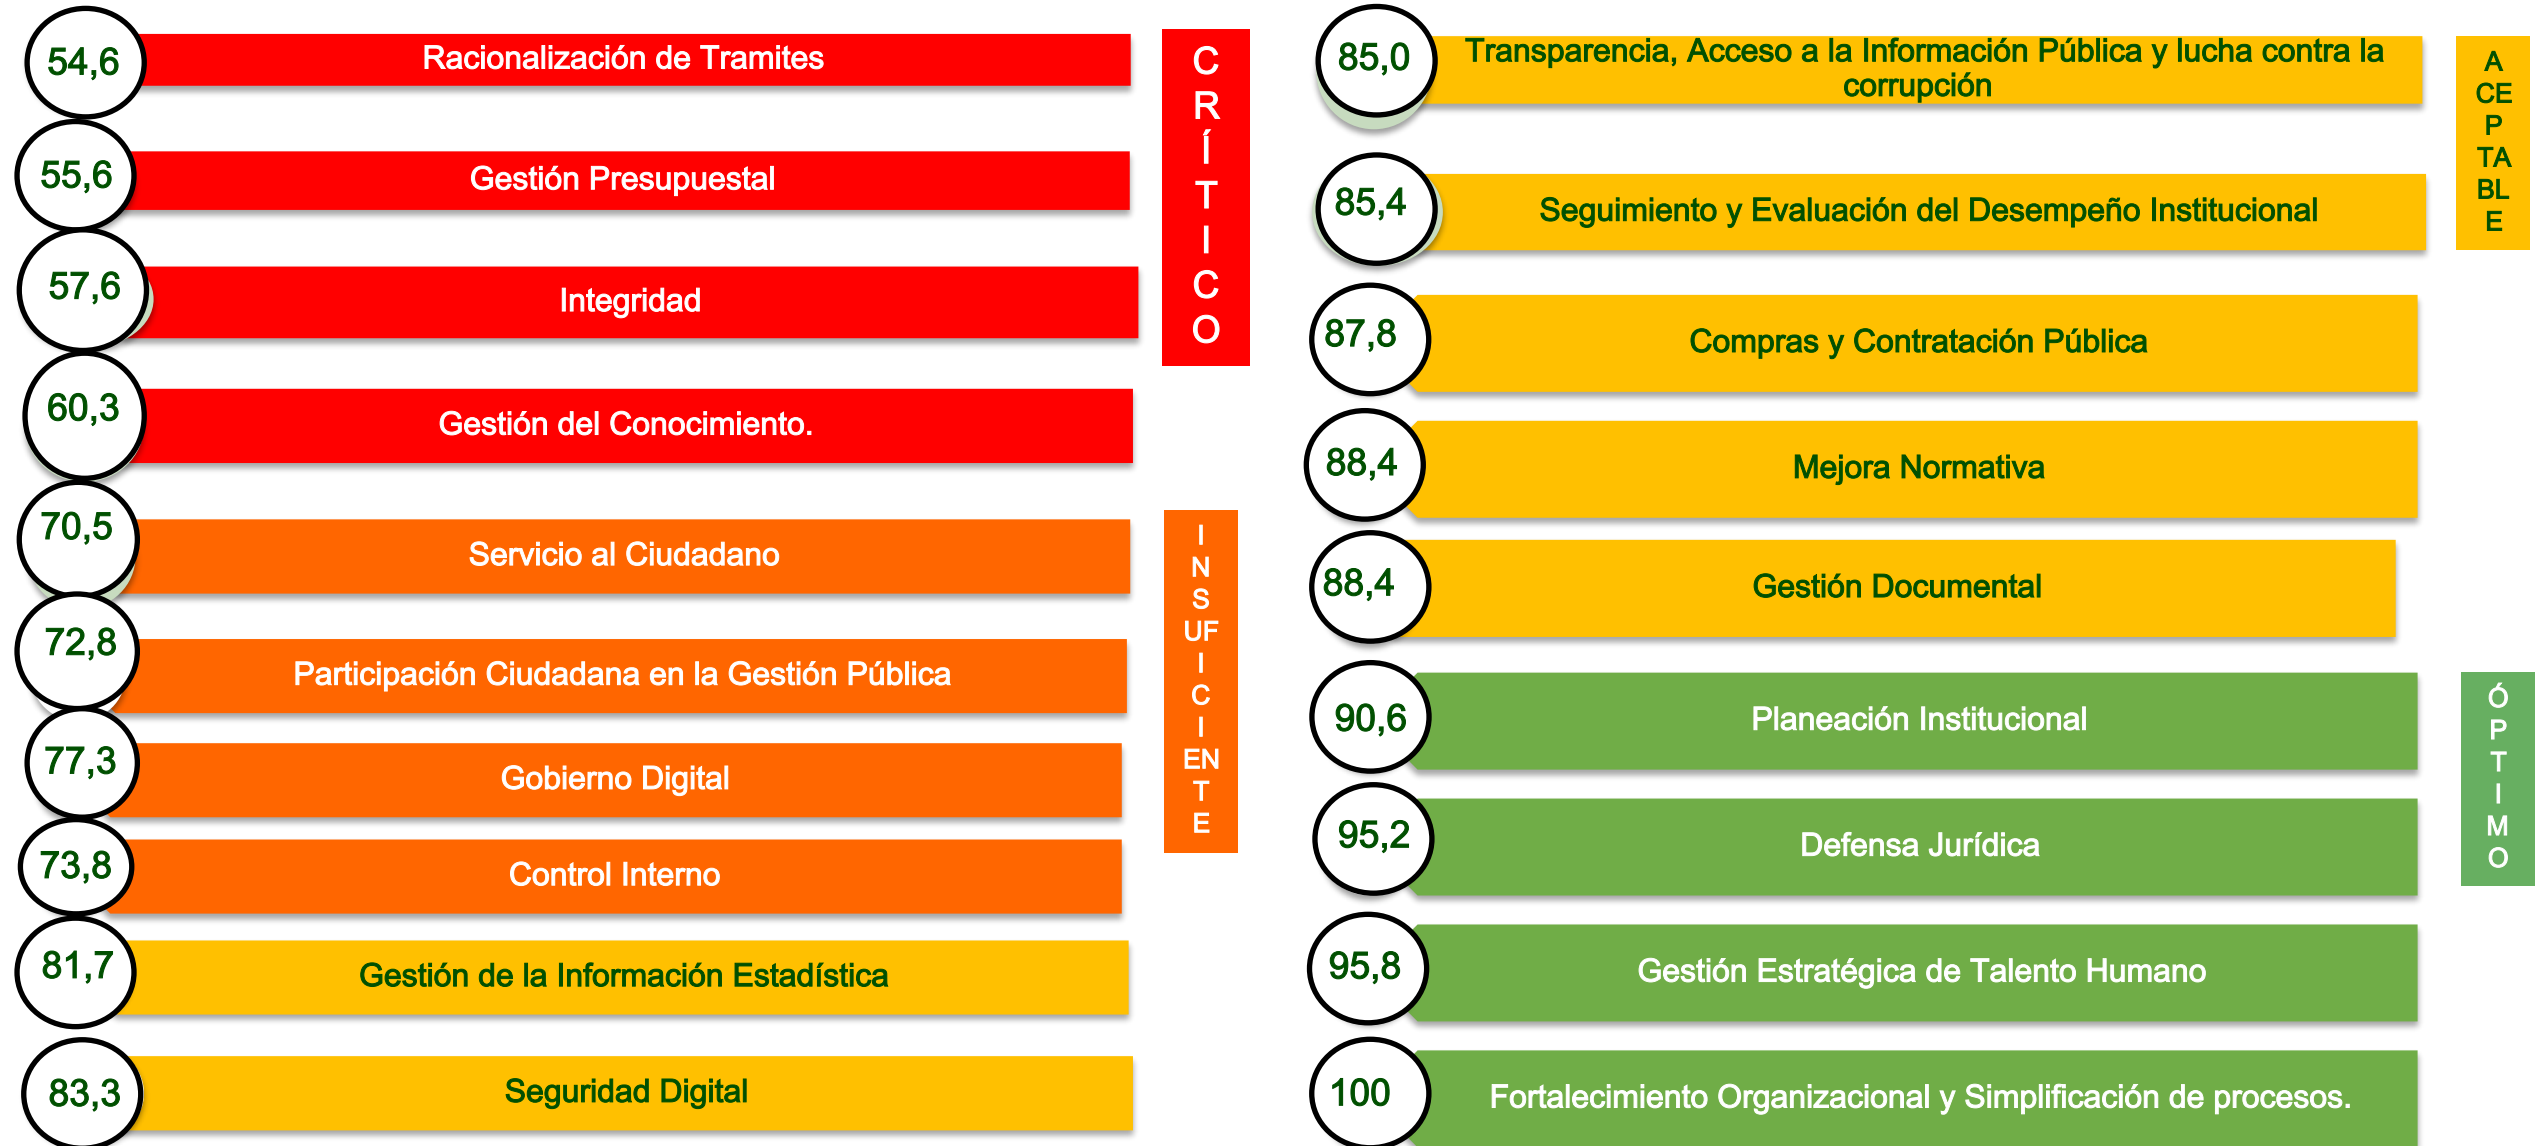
54,6 Racionalización de Tramites

55,6 Gestión Presupuestal

57,6 Integridad

60,3 Gestión del Conocimiento.

70,5 Servicio al Ciudadano

72,8 Participación Ciudadana en la Gestión Pública

77,3 Gobierno Digital

73,8 Control Interno

81,7 Gestión de la Información Estadística

83,3 Seguridad Digital

CRÍTICO

INSUFICIENTE

85,0 Transparencia, Acceso a la Información Pública y lucha contra la corrupción

85,4 Seguimiento y Evaluación del Desempeño Institucional

87,8 Compras y Contratación Pública

88,4 Mejora Normativa

88,4 Gestión Documental

90,6 Planeación Institucional

95,2 Defensa Jurídica

95,8 Gestión Estratégica de Talento Humano

100 Fortalecimiento Organizacional y Simplificación de procesos.

ACEPTABLE

ÓPTIMO